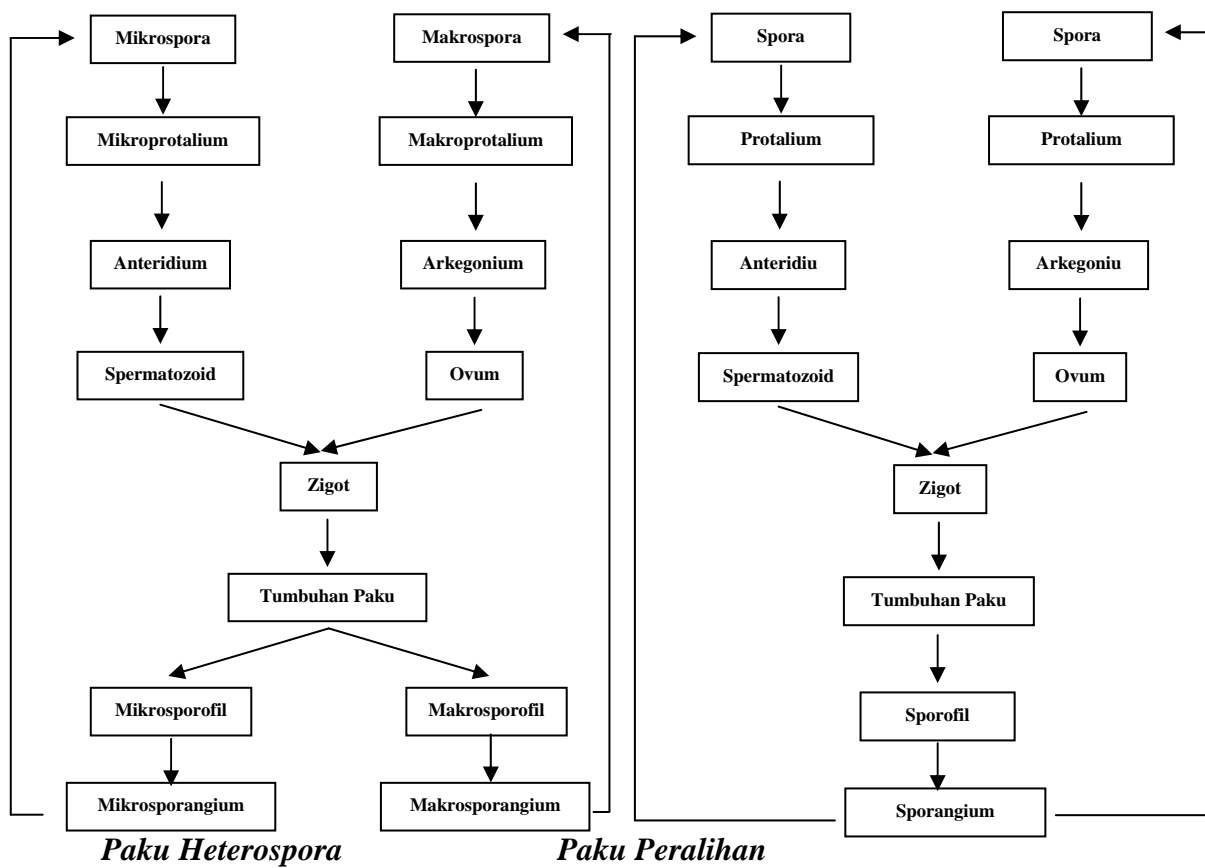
Mikrospora
Mikroprotalium
Anteridium
Spermatozoid

Makrospora
Makroprotalium
Arkegonium
Ovum

Zigot
Tumbuhan Paku

Mikrosporofil
Mikrosporangium

Makrosporofil
Makrosporangium

Spora
Protalium
Anteridiu
Spermatozoid

Spora
Protalium
Arkegoniu
Ovum

Zigot
Tumbuhan Paku
Sporofil
Sporangium

*Paku Heterospora*

*Paku Peralihan*